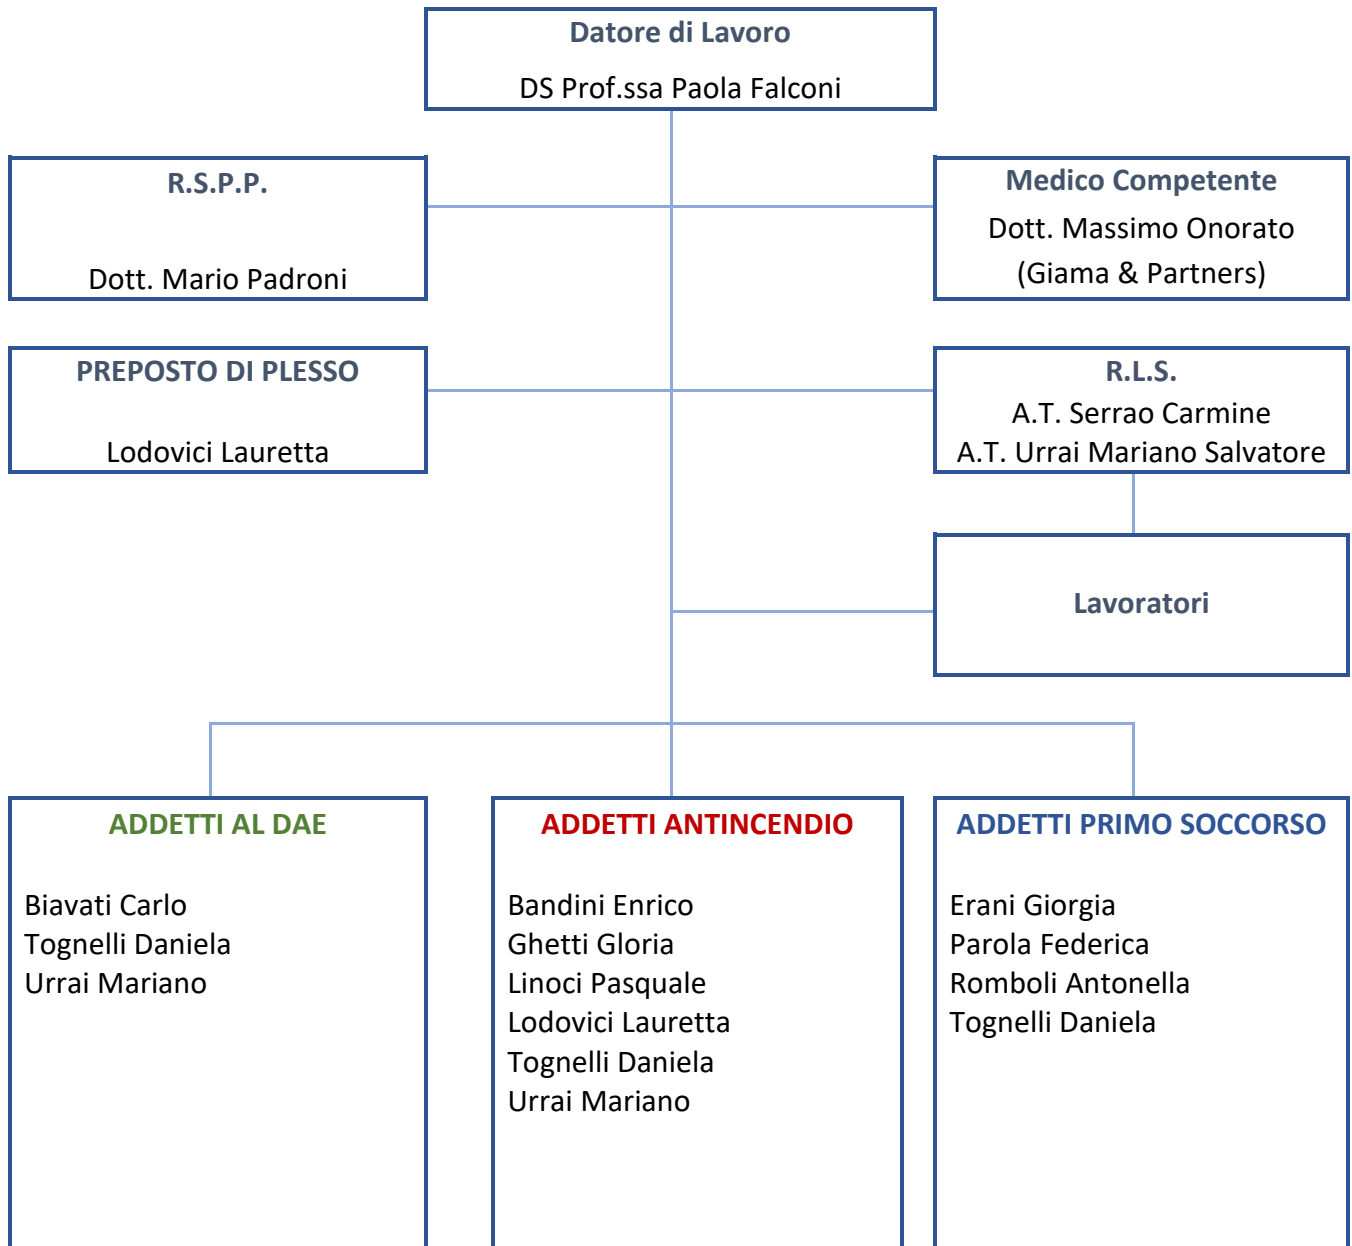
Datore di Lavoro

DS Prof.ssa Paola Falconi

R.S.P.P.

Dott. Mario Padroni

Medico Competente

Dott. Massimo Onorato

(Giama & Partners)

PREPOSTO DI PLESSO

Lodovici Lauretta

R.L.S.

A.T. Serrao Carmine

A.T. Urrai Mariano Salvatore

Lavoratori

ADDETTI AL DAE

Biavati Carlo
Tognelli Daniela
Urrai Mariano

ADDETTI ANTINCENDIO

Bandini Enrico
Ghetti Gloria
Linoci Pasquale
Lodovici Lauretta
Tognelli Daniela
Urrai Mariano

ADDETTI PRIMO SOCCORSO

Erani Giorgia
Parola Federica
Romboli Antonella
Tognelli Daniela